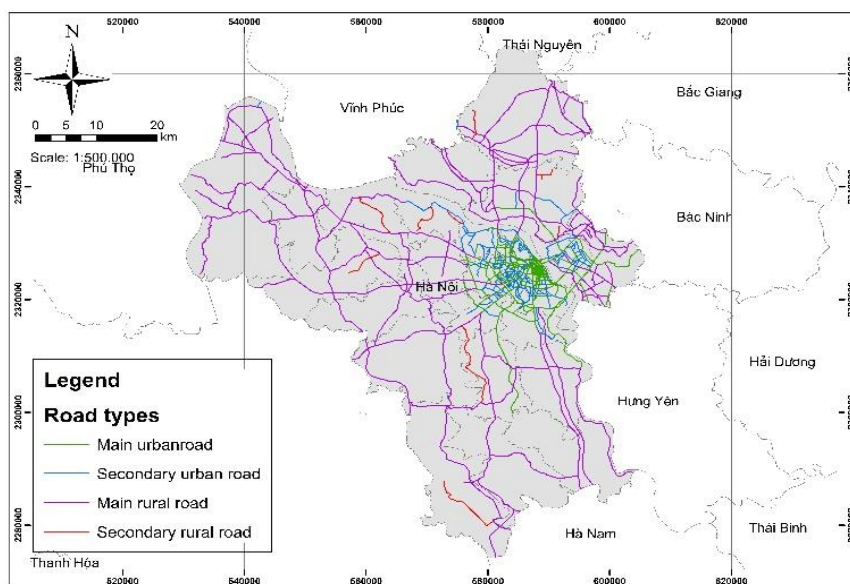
520000
540000
560000
580000
600000
620000

N

0 5 10 20 km

Scale: 1:500,000

2360000
2340000
2320000
2300000
2280000

Thái Nguyên
Vĩnh Phúc
Bắc Giang
Phú Thọ
Bắc Ninh
Hà Nội
Hải Dương
Hưng Yên
Hà Nam
Thái Bình
Thanh Hóa

Legend
Road types
Main urbanroad
Secondary urban road
Main rural road
Secondary rural road

520000
540000
560000
580000
600000
620000